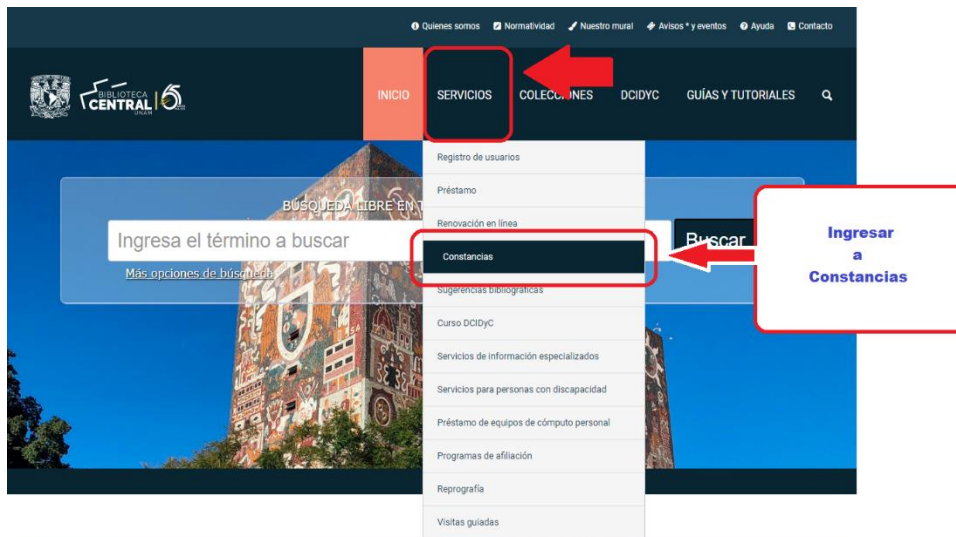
Quienes somos Normatividad Nuestro mural Avisos * y eventos Ayuda Contacto

BIBLIOTECA CENTRAL UNAM 65

INICIO SERVICIOS COLECCIONES DCIDYC GUÍAS Y TUTORIALES

BÚSQUEDA LIBRE EN T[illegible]

Ingresa el término a buscar

Buscar

Más opciones de búsqueda

Registro de usuarios
Préstamo
Renovación en línea
Constancias
Sugerencias bibliográficas
Curso DCIDyC
Servicios de información especializados
Servicios para personas con discapacidad
Préstamo de equipos de cómputo personal
Programas de afiliación
Reprografía
Visitas guiadas

Ingresar a Constancias